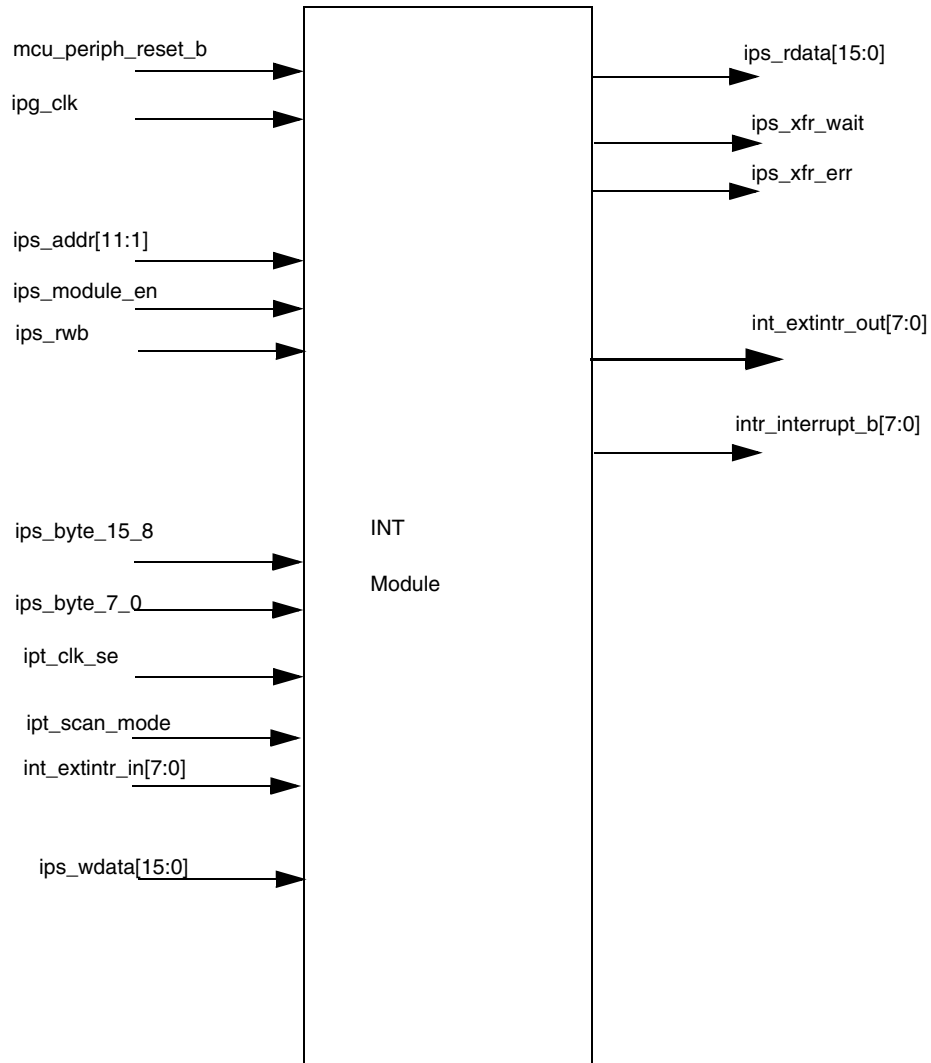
mcu_periph_reset_b
ipg_clk
ips_addr[11:1]
ips_module_en
ips_rwb
ips_byte_15_8
ips_byte_7_0
ipt_clk_se
ipt_scan_mode
int_extintr_in[7:0]
ips_wdata[15:0]

INT

Module

ips_rdata[15:0]
ips_xfr_wait
ips_xfr_err
int_extintr_out[7:0]
intr_interrupt_b[7:0]